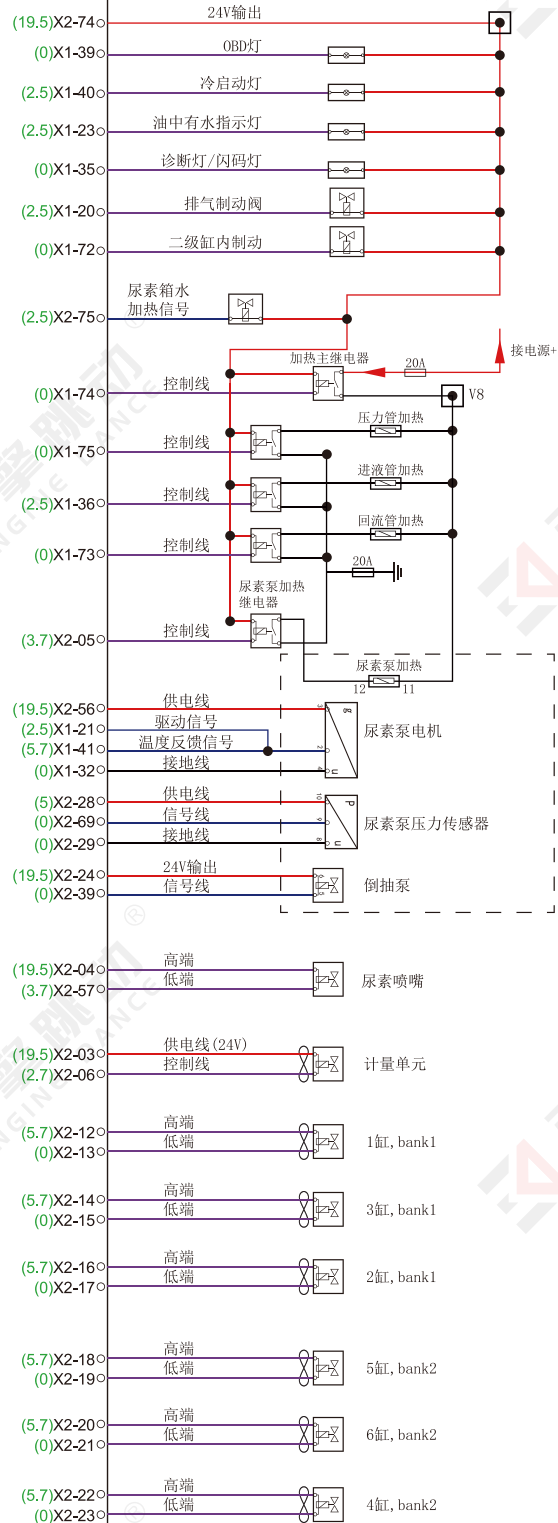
(19.5)X2-74 24V输出
(0)X1-39 OBD灯
(2.5)X1-40 冷启动灯
(2.5)X1-23 油中有水指示灯
(0)X1-35 诊断灯/闪码灯
(2.5)X1-20 排气制动阀
(0)X1-72 二级缸内制动
(2.5)X2-75 尿素箱水加热信号
接电源+
加热主继电器
20A
(0)X1-74 控制线
V8
压力管加热
(0)X1-75 控制线
进液管加热
(2.5)X1-36 控制线
回流管加热
(0)X1-73 控制线
20A
尿素泵加热继电器
(3.7)X2-05 控制线
尿素泵加热
12 11
(19.5)X2-56 供电线
(2.5)X1-21 驱动信号
(5.7)X1-41 温度反馈信号
(0)X1-32 接地线
尿素泵电机
(5)X2-28 供电线
(0)X2-69 信号线
(0)X2-29 接地线
尿素泵压力传感器
(19.5)X2-24 24V输出
(0)X2-39 信号线
倒抽泵
(19.5)X2-04 高端
(3.7)X2-57 低端
尿素喷嘴
(19.5)X2-03 供电线(24V)
(2.7)X2-06 控制线
计量单元
(5.7)X2-12 高端
(0)X2-13 低端
1缸,bank1
(5.7)X2-14 高端
(0)X2-15 低端
3缸,bank1
(5.7)X2-16 高端
(0)X2-17 低端
2缸,bank1
(5.7)X2-18 高端
(0)X2-19 低端
5缸,bank2
(5.7)X2-20 高端
(0)X2-21 低端
6缸,bank2
(5.7)X2-22 高端
(0)X2-23 低端
4缸,bank2